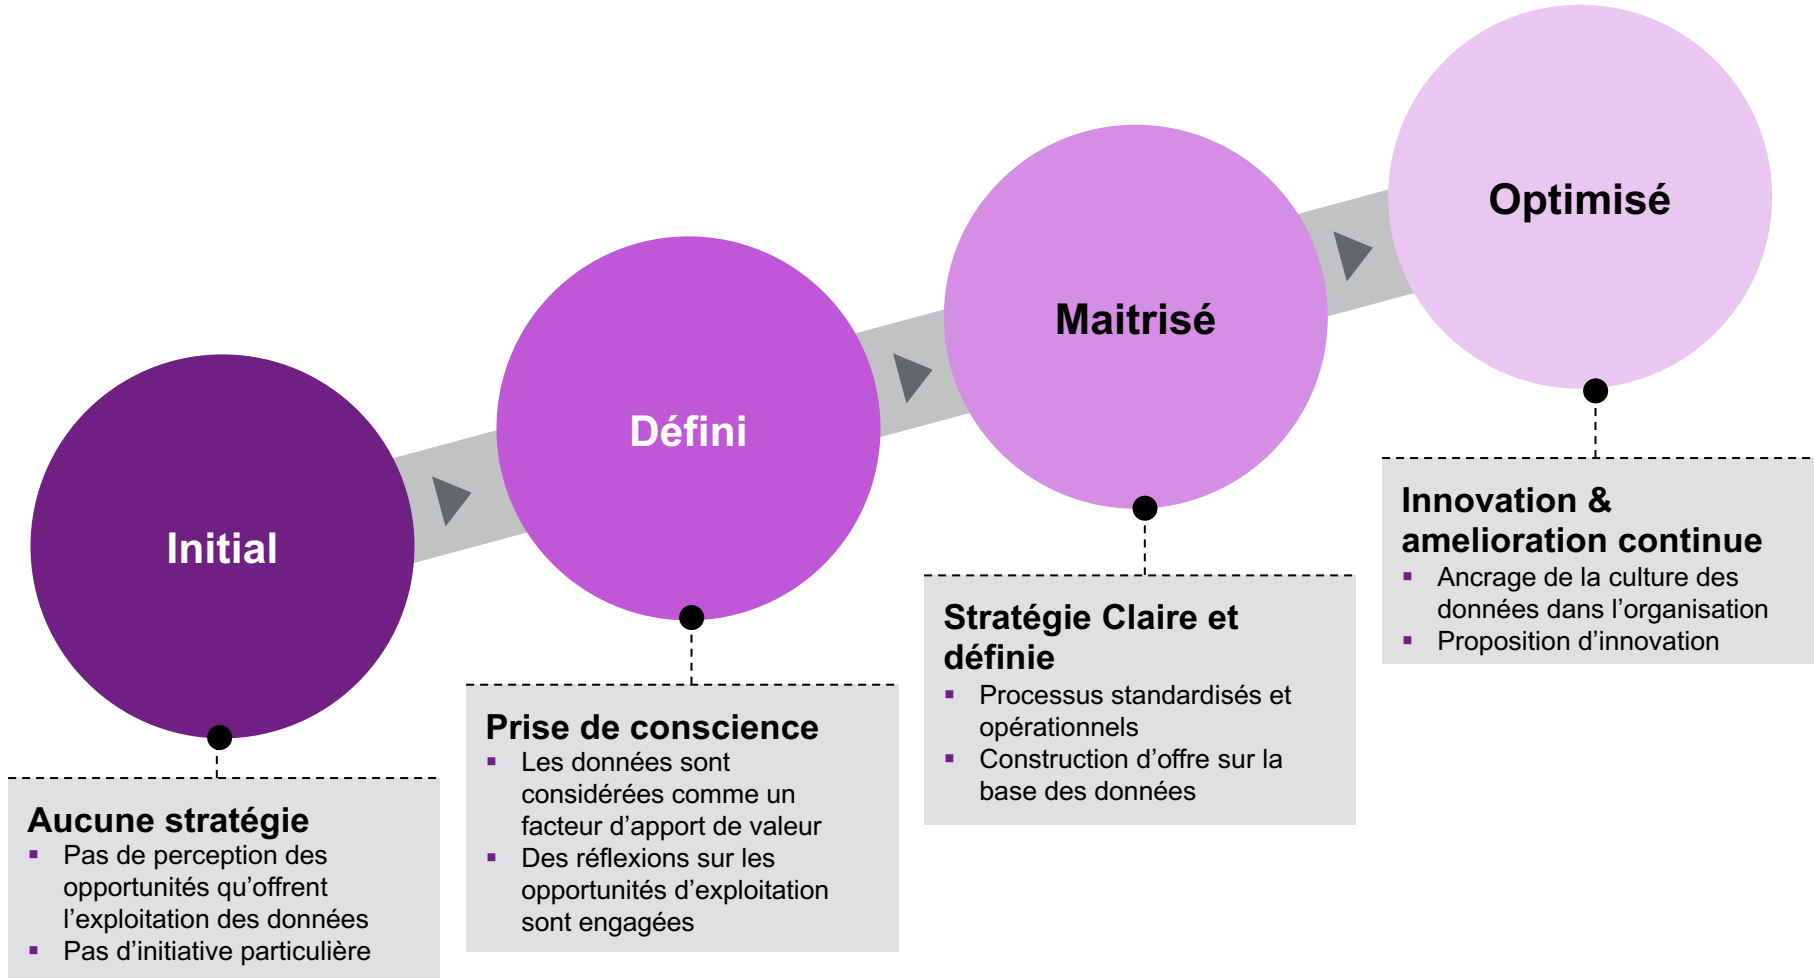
Initial

Défini

Maitrisé

Optimisé

Aucune stratégie
▪ Pas de perception des opportunités qu'offrent l'exploitation des données
▪ Pas d'initiative particulière

Prise de conscience
▪ Les données sont considérées comme un facteur d'apport de valeur
▪ Des réflexions sur les opportunités d'exploitation sont engagées

Stratégie Claire et définie
▪ Processus standardisés et opérationnels
▪ Construction d'offre sur la base des données

Innovation & amelioration continue
▪ Ancrage de la culture des données dans l'organisation
▪ Proposition d'innovation